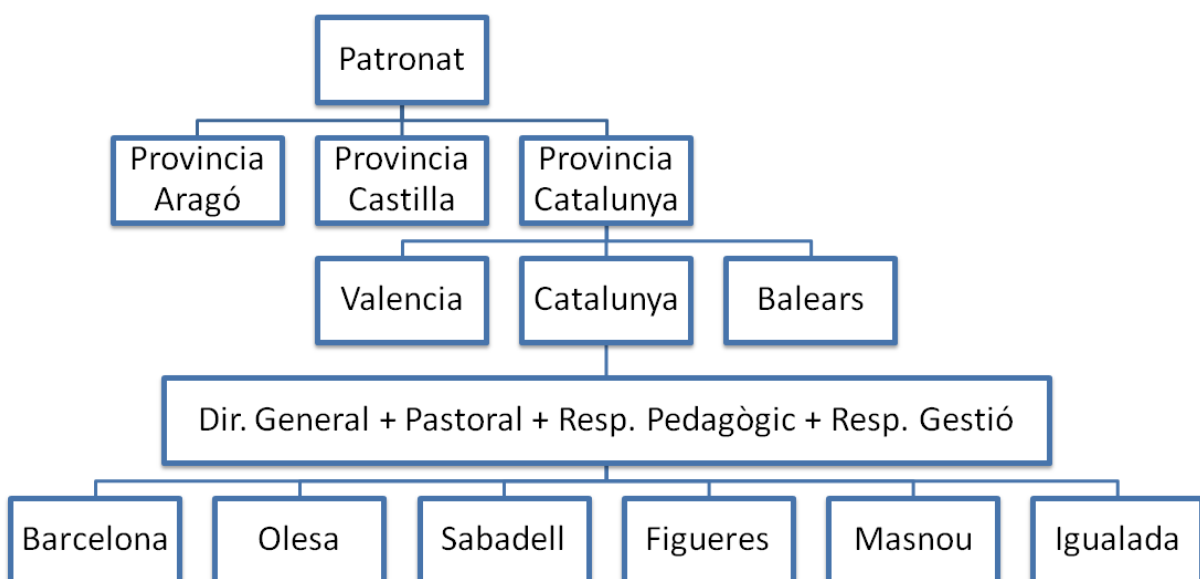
Patronat

Provincia Aragó

Provincia Castilla

Provincia Catalunya

Valencia

Catalunya

Balears

Dir. General + Pastoral + Resp. Pedagògic + Resp. Gestió

Barcelona

Olesa

Sabadell

Figueres

Masnou

Igualada